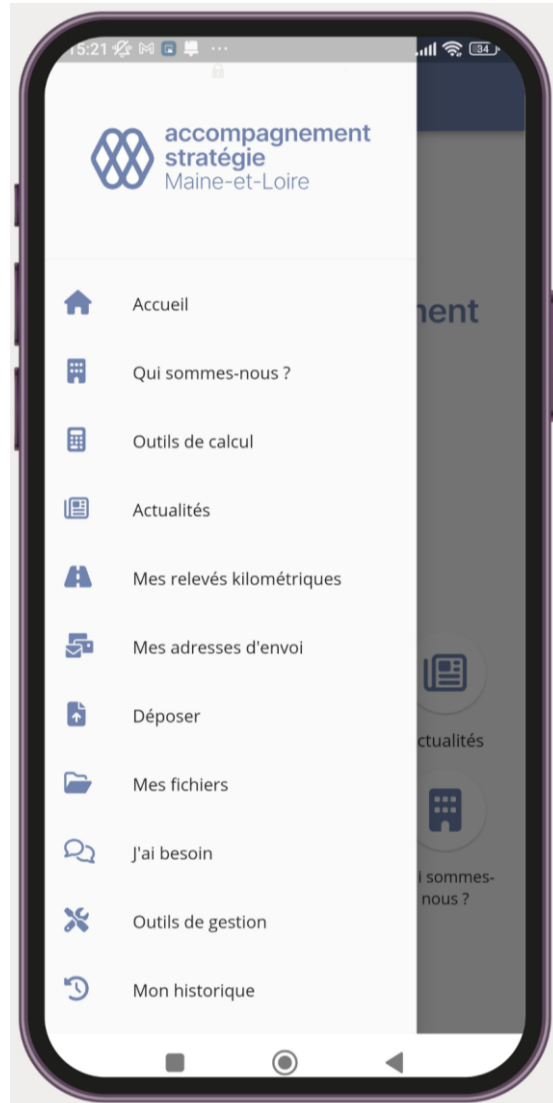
15:21 ··· 34

accompagnement stratégie Maine-et-Loire

Accueil

Qui sommes-nous ?

Outils de calcul

Actualités

Mes relevés kilométriques

Mes adresses d'envoi

Déposer

Mes fichiers

J'ai besoin

Outils de gestion

Mon historique

nent

ctualités

i sommes-nous ?